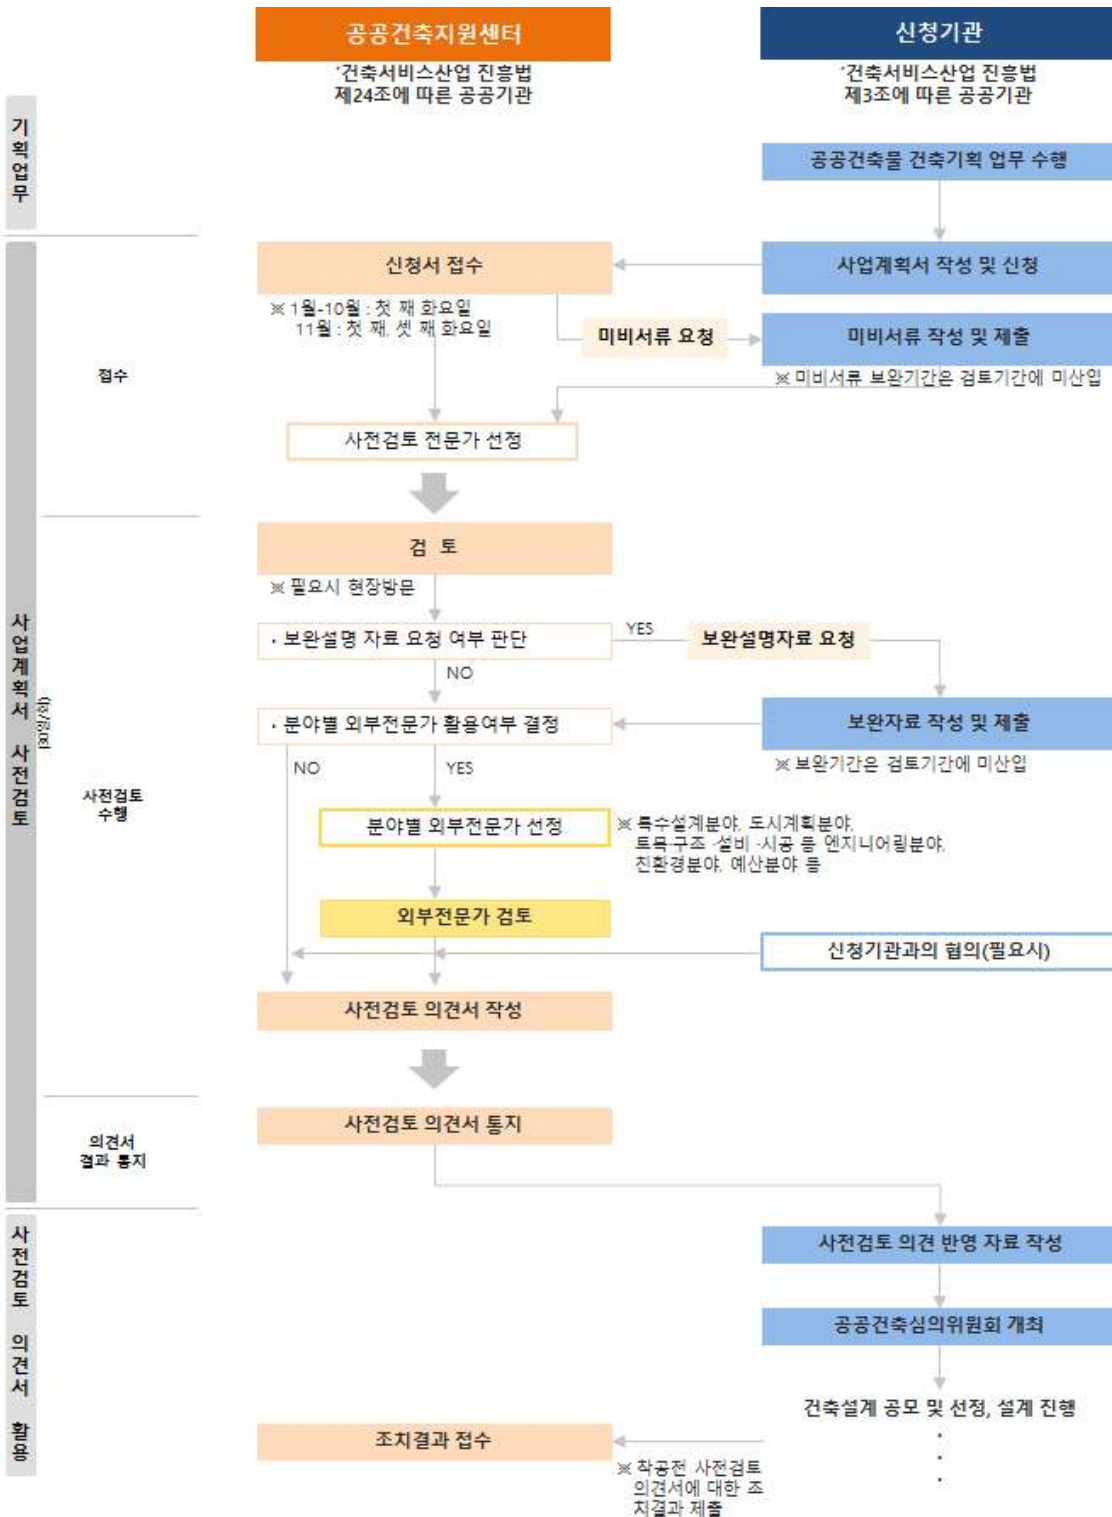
공공건축지원센터
「건축서비스산업 진흥법」 제24조에 따른 공공기관

신청기관
「건축서비스산업 진흥법」 제3조에 따른 공공기관

기획업무

공공건축물 건축기획 업무 수행

사업계획서 사전검토

접수

신청서 접수
※ 1월-10월 : 첫 째 화요일
11월 : 첫 째, 셋 째 화요일

사업계획서 작성 및 신청

미비서류 요청

미비서류 작성 및 제출
※ 미비서류 보완기간은 검토기간에 미산입

사전검토 전문가 선정

(30일이내)

사전검토 수행

검 토
※ 필요시 현장방문

· 보완설명 자료 요청 여부 판단

YES

보완설명자료 요청

NO

· 분야별 외부전문가 활용여부 결정

보완자료 작성 및 제출
※ 보완기간은 검토기간에 미산입

NO

YES

분야별 외부전문가 선정

※ 특수설계분야, 도시계획분야, 토목·구조·설비·시공 등 엔지니어링분야, 친환경분야, 예산분야 등

외부전문가 검토

신청기관과의 협의(필요시)

사전검토 의견서 작성

의견서 결과 통지

사전검토 의견서 통지

사전검토 의견서 활용

사전검토 의견 반영 자료 작성

공공건축심의위원회 개최

건축설계 공모 및 선정, 설계 진행
·
·
·

조치결과 접수

※ 착공전 사전검토 의견서에 대한 조치결과 제출